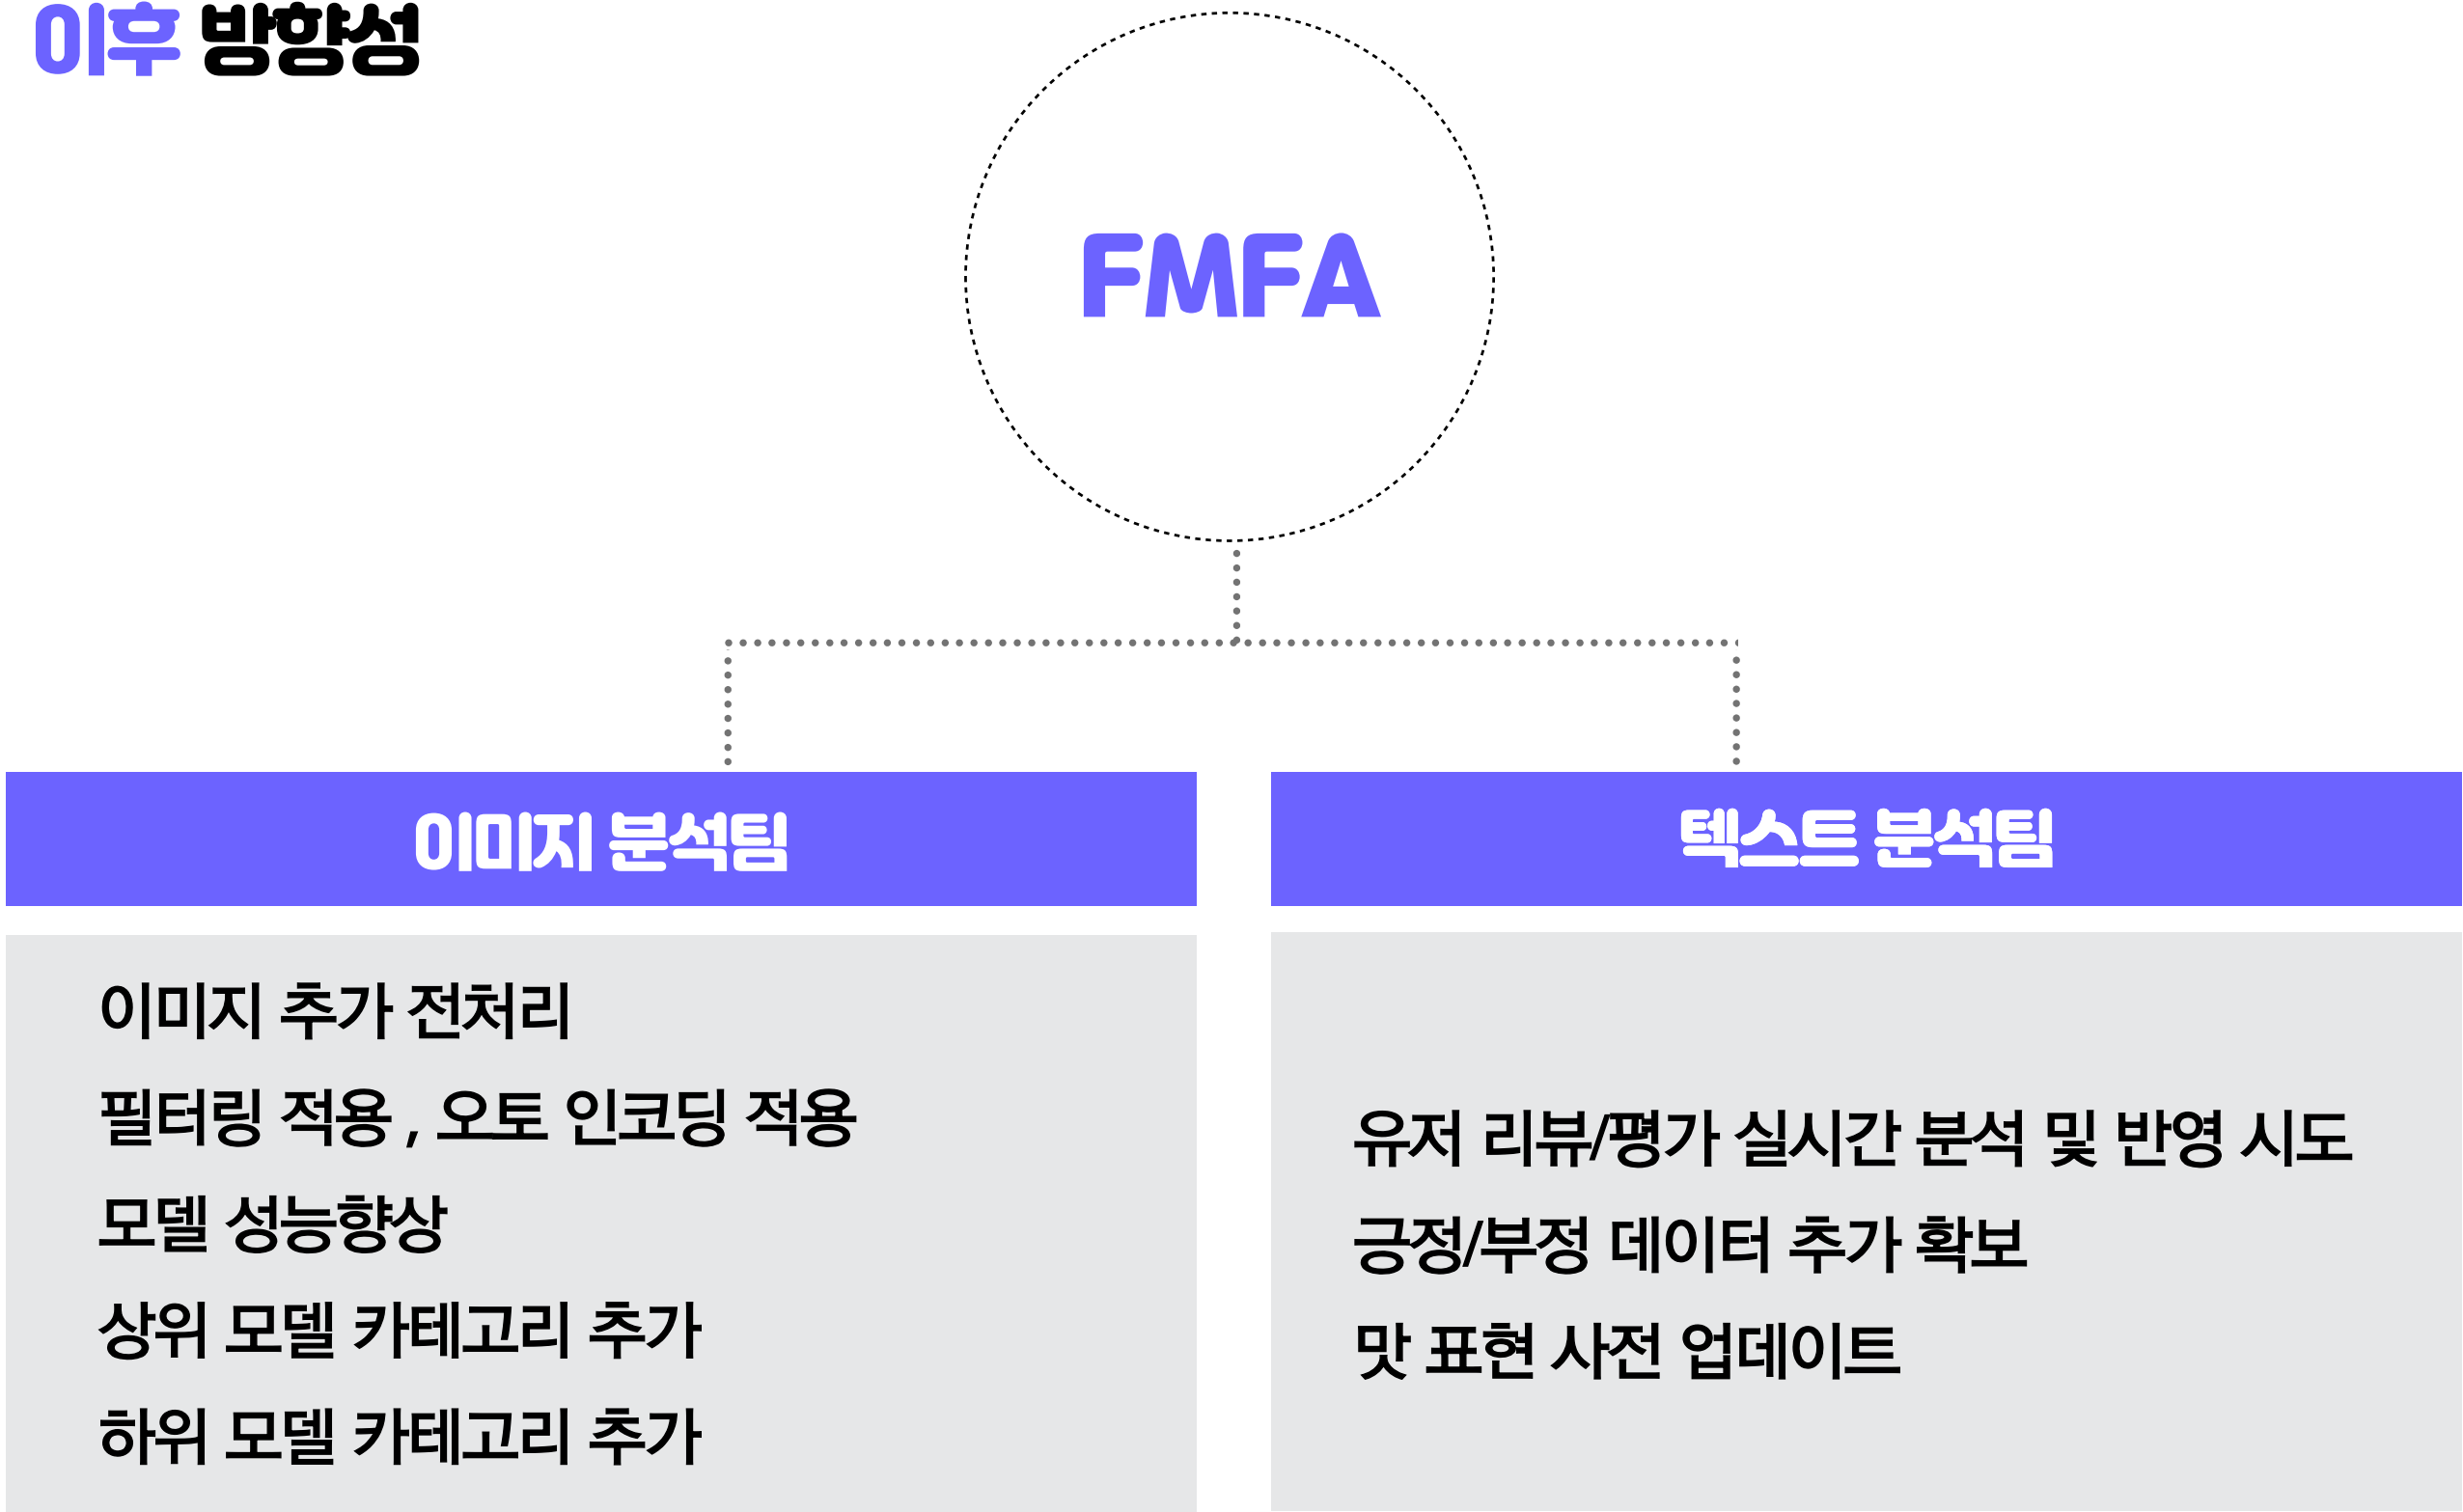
이후 방향성

FMFA

이미지 분석팀

이미지 추가 전처리

필터링 적용 , 오토 인코딩 적용

모델 성능향상

상위 모델 카테고리 추가

하위 모델 카테고리 추가

텍스트 분석팀

유저 리뷰/평가 실시간 분석 및 반영 시도

긍정/부정 데이터 추가 확보

맛 표현 사전 업데이트